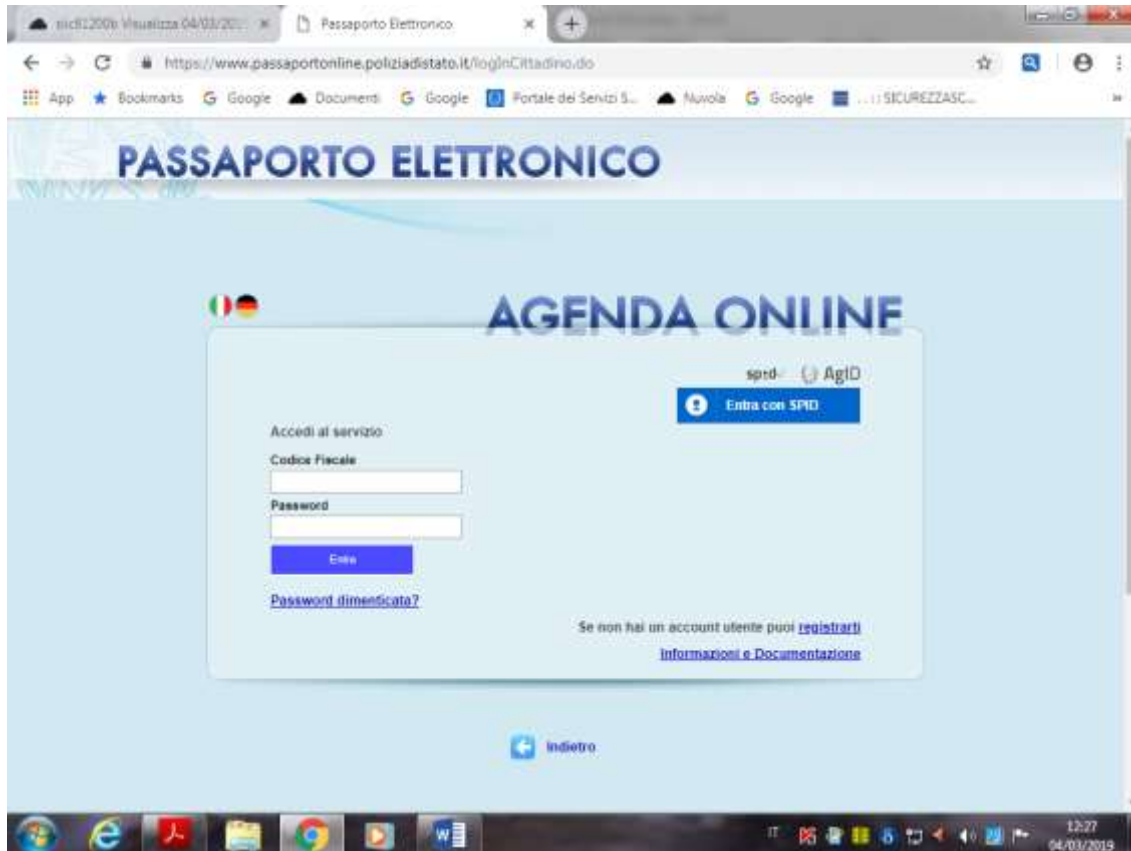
sic81200b Visualizza 04/03/20 ×
Passaporto Elettronico ×
https://www.passaportonline.poliziadistato.it/logInCittadino.do
App Bookmarks Google Documenti Google Portale dei Servizi S... Nuvola Google ...::SICUREZZASC...

PASSAPORTO ELETTRONICO

AGENDA ONLINE

spid AgID
Entra con SPID

Accedi al servizio
Codice Fiscale
Password
Entra
Password dimenticata?

Se non hai un account utente puoi registrarti
Informazioni e Documentazione

Indietro

IT 12:27 04/03/2019